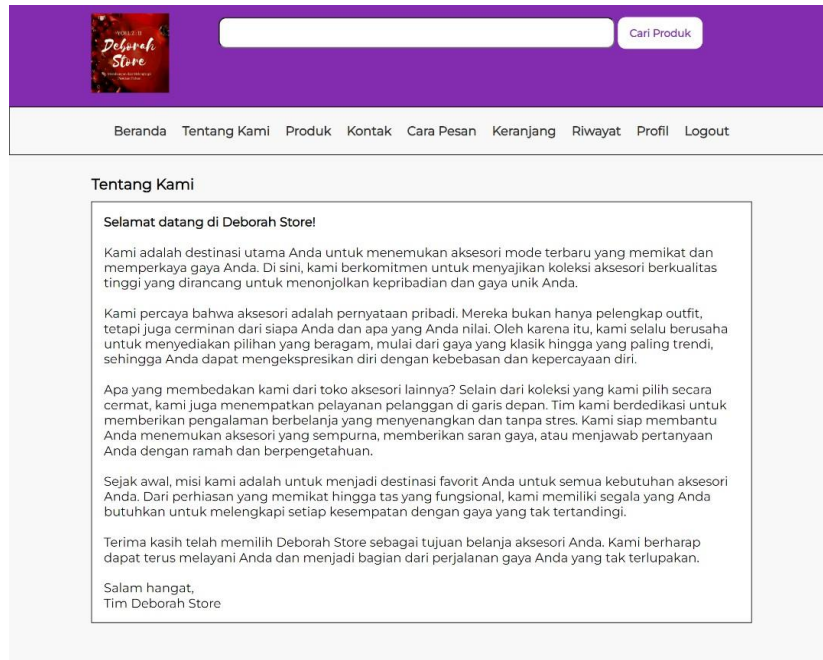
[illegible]
Deborah Store
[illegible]

Cari Produk

Beranda Tentang Kami Produk Kontak Cara Pesan Keranjang Riwayat Profil Logout

Tentang Kami

Selamat datang di Deborah Store!

Kami adalah destinasi utama Anda untuk menemukan aksesori mode terbaru yang memikat dan memperkaya gaya Anda. Di sini, kami berkomitmen untuk menyajikan koleksi aksesori berkualitas tinggi yang dirancang untuk menonjolkan kepribadian dan gaya unik Anda.

Kami percaya bahwa aksesori adalah pernyataan pribadi. Mereka bukan hanya pelengkap outfit, tetapi juga cerminan dari siapa Anda dan apa yang Anda nilai. Oleh karena itu, kami selalu berusaha untuk menyediakan pilihan yang beragam, mulai dari gaya yang klasik hingga yang paling trendi, sehingga Anda dapat mengekspresikan diri dengan kebebasan dan kepercayaan diri.

Apa yang membedakan kami dari toko aksesori lainnya? Selain dari koleksi yang kami pilih secara cermat, kami juga menempatkan pelayanan pelanggan di garis depan. Tim kami berdedikasi untuk memberikan pengalaman berbelanja yang menyenangkan dan tanpa stres. Kami siap membantu Anda menemukan aksesori yang sempurna, memberikan saran gaya, atau menjawab pertanyaan Anda dengan ramah dan berpengetahuan.

Sejak awal, misi kami adalah untuk menjadi destinasi favorit Anda untuk semua kebutuhan aksesori Anda. Dari perhiasan yang memikat hingga tas yang fungsional, kami memiliki segala yang Anda butuhkan untuk melengkapi setiap kesempatan dengan gaya yang tak tertandingi.

Terima kasih telah memilih Deborah Store sebagai tujuan belanja aksesori Anda. Kami berharap dapat terus melayani Anda dan menjadi bagian dari perjalanan gaya Anda yang tak terlupakan.

Salam hangat,
Tim Deborah Store